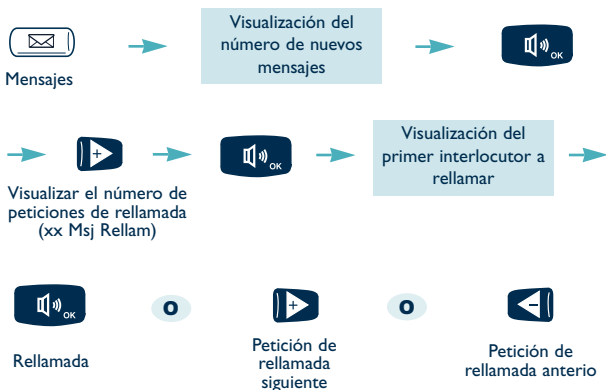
Mensajes

Visualización del número de nuevos mensajes

OK

OK

Visualización del primer interlocutor a rellamar

Visualizar el número de peticiones de rellamada (xx Msj Rellam)

OK

o

o

Rellamada

Petición de rellamada siguiente

Petición de rellamada anterio